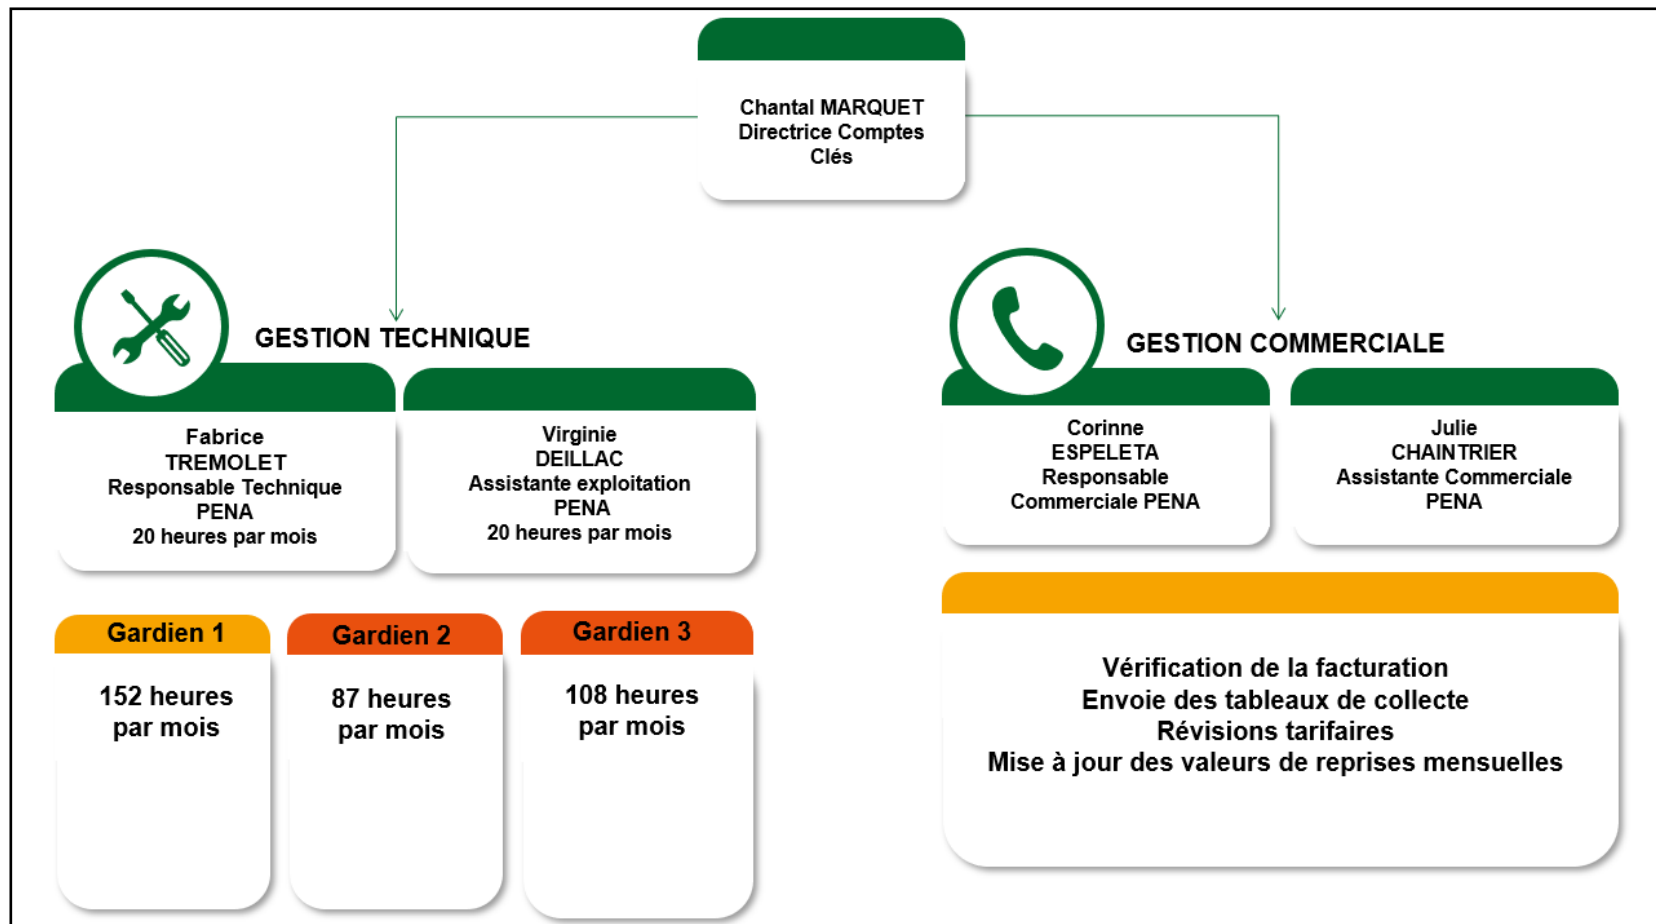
Chantal MARQUET
Directrice Comptes
Clés

GESTION TECHNIQUE

Fabrice
TREMOLET
Responsable Technique
PENA
20 heures par mois

Virginie
DEILLAC
Assistante exploitation
PENA
20 heures par mois

Gardien 1
152 heures
par mois

Gardien 2
87 heures
par mois

Gardien 3
108 heures
par mois

GESTION COMMERCIALE

Corinne
ESPELETA
Responsable
Commerciale PENA

Julie
CHAINTRIER
Assistante Commerciale
PENA

Vérification de la facturation
Envoie des tableaux de collecte
Révisions tarifaires
Mise à jour des valeurs de reprises mensuelles